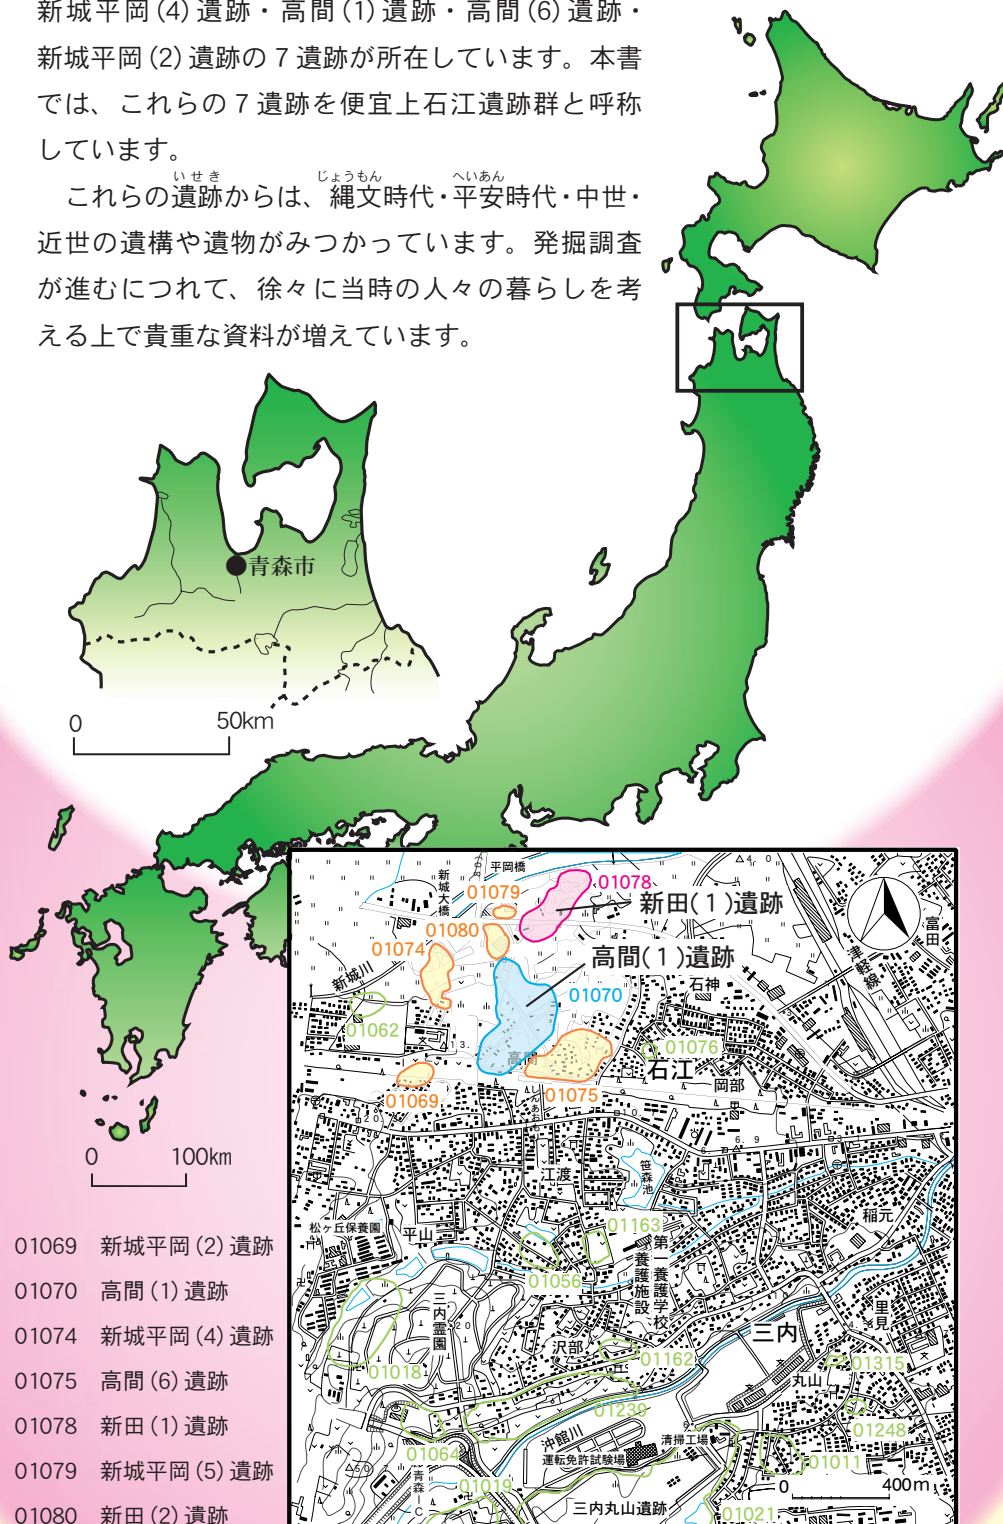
新城平岡(4)遺跡・高間(1)遺跡・高間(6)遺跡・新城平岡(2)遺跡の7遺跡が所在しています。本書では、これらの7遺跡を便宜上石江遺跡群と呼称しています。

これらの遺跡(いせき)からは、縄文(じょうもん)時代・平安(へいあん)時代・中世・近世の遺構や遺物がみつかっています。発掘調査が進むにつれて、徐々に当時の人々の暮らしを考える上で貴重な資料が増えています。

青森市

0 50km

0 100km

01069 新城平岡(2)遺跡
01070 高間(1)遺跡
01074 新城平岡(4)遺跡
01075 高間(6)遺跡
01078 新田(1)遺跡
01079 新城平岡(5)遺跡
01080 新田(2)遺跡

平岡橋
新城大橋
01079
01078
新田(1)遺跡
01080
01074
高間(1)遺跡
新城川
01070
石神
01062
01076
石江
岡部
01069
01075
江渡
笹森池
松ヶ丘保養園
平山
01163
第一養護学校
養護施設
01056
三内霊園
沢部
三内
01018
01162
01315
丸山
稲元
里見
富田
津軽線
01239
01248
沖館川
清掃工場
運転免許試験場
01064
01011
青森
01019
三内丸山遺跡
01021
0 400m